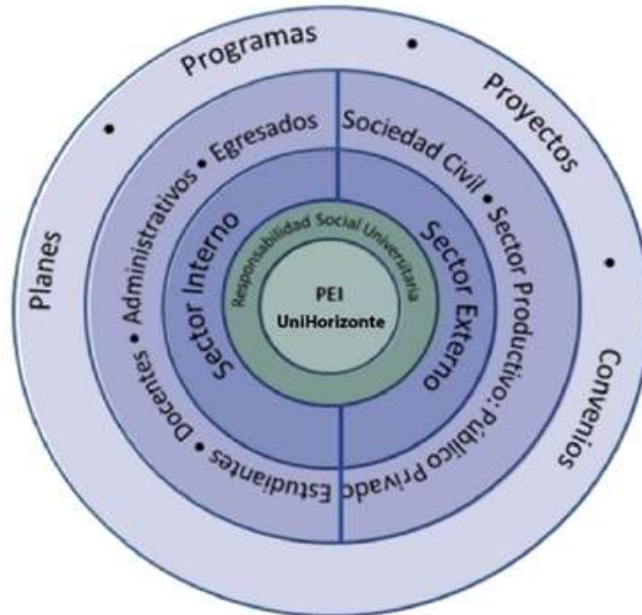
Programas • Proyectos • Convenios • Planes •

Egresados • Administrativos • Docentes • Estudiantes

Sociedad Civil • Sector Productivo: Público Privado

Sector Interno

Sector Externo

Responsabilidad Social Universitaria

PEI UniHorizonte